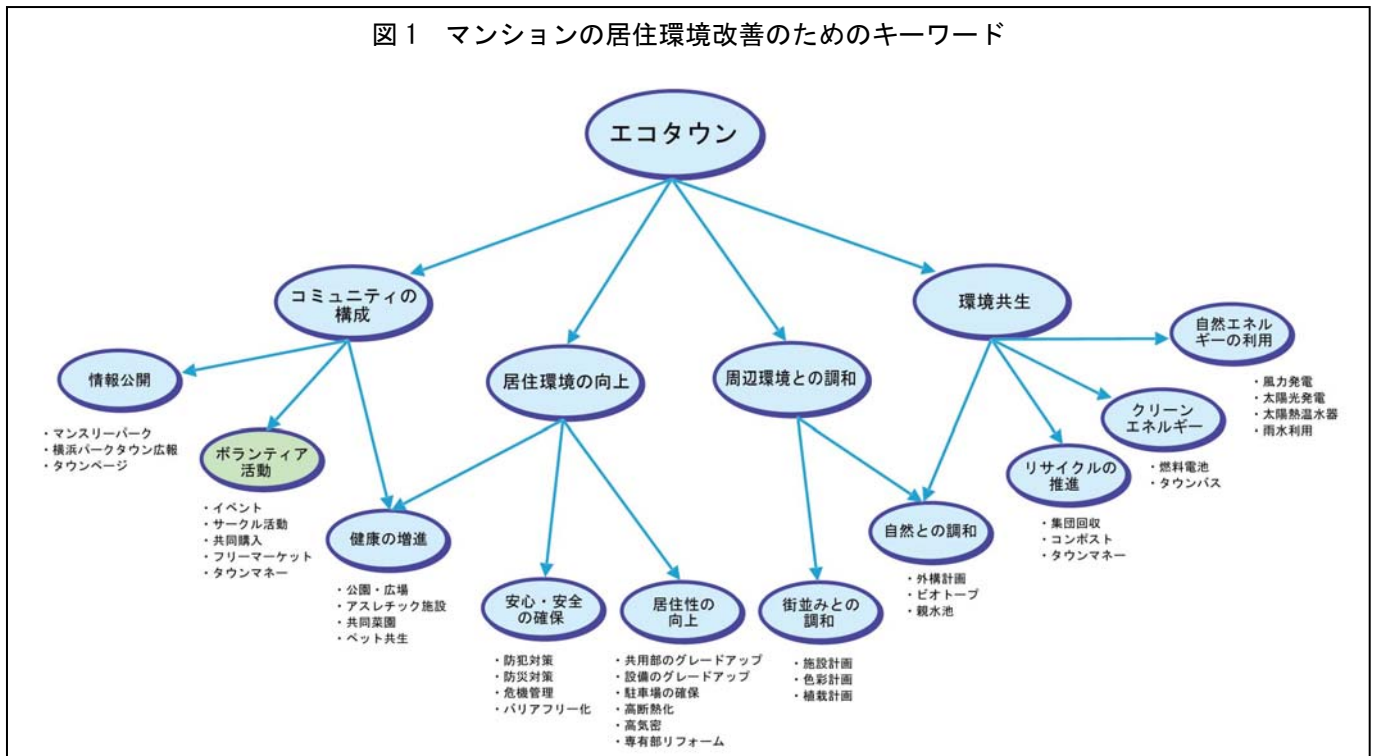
図１　マンションの居住環境改善のためのキーワード

エコタウン

コミュニティの構成

居住環境の向上

周辺環境との調和

環境共生

自然エネルギーの利用

・風力発電
・太陽光発電
・太陽熱温水器
・雨水利用

情報公開

・マンスリーパーク
・横浜パークタウン広報
・タウンページ

ボランティア活動

・イベント
・サークル活動
・共同購入
・フリーマーケット
・タウンマネー

健康の増進

・公園・広場
・アスレチック施設
・共同菜園
・ペット共生

安心・安全の確保

・防犯対策
・防災対策
・危機管理
・バリアフリー化

居住性の向上

・共用部のグレードアップ
・設備のグレードアップ
・駐車場の確保
・高断熱化
・高気密
・専有部リフォーム

街並みとの調和

・施設計画
・色彩計画
・植栽計画

自然との調和

・外構計画
・ビオトープ
・親水池

リサイクルの推進

・集団回収
・コンポスト
・タウンマネー

クリーンエネルギー

・燃料電池
・タウンバス